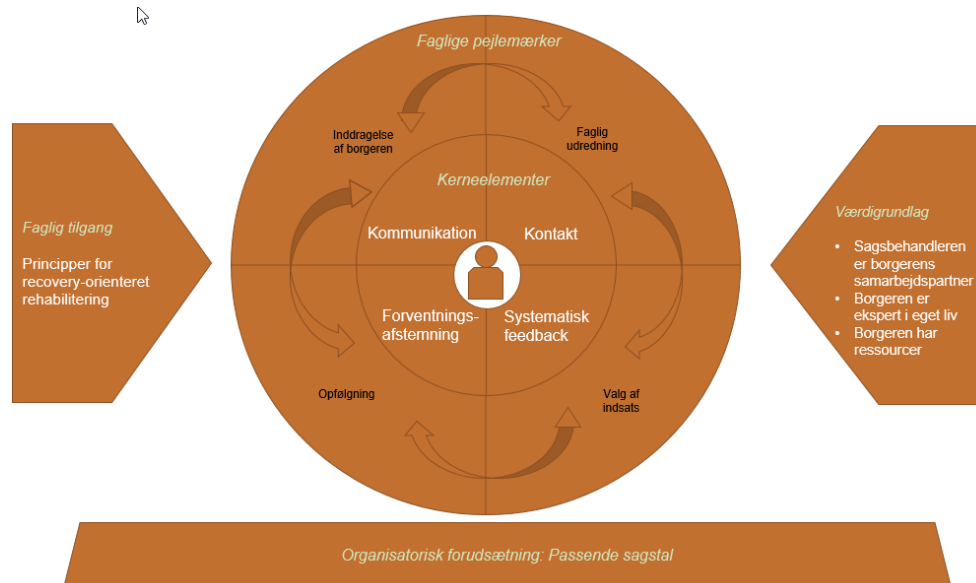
Faglige pejlemærker

Inddragelse af borgeren

Faglig udredning

Kerneelementer

Kommunikation

Kontakt

Forventningsafstemning

Systematisk feedback

Opfølgning

Valg af indsats

Faglig tilgang

Principper for recovery-orienteret rehabilitering

Værdigrundlag

- Sagsbehandleren er borgerens samarbejdspartner
- Borgeren er ekspert i eget liv
- Borgeren har ressourcer

Organisatorisk forudsætning: Passende sagstal